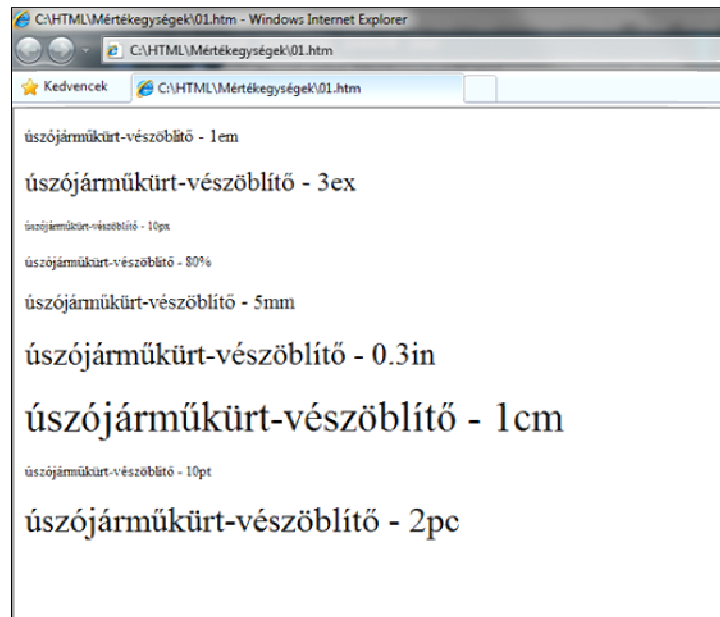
C:\HTML\Mértékegységek\01.htm - Windows Internet Explorer

C:\HTML\Mértékegységek\01.htm

Kedvencek

C:\HTML\Mértékegységek\01.htm

úszójárműkürt-vészöblítő - 1em

úszójárműkürt-vészöblítő - 3ex

úszójárműkürt-vészöblítő - 10px

úszójárműkürt-vészöblítő - 80%

úszójárműkürt-vészöblítő - 5mm

úszójárműkürt-vészöblítő - 0.3in

úszójárműkürt-vészöblítő - 1cm

úszójárműkürt-vészöblítő - 10pt

úszójárműkürt-vészöblítő - 2pc